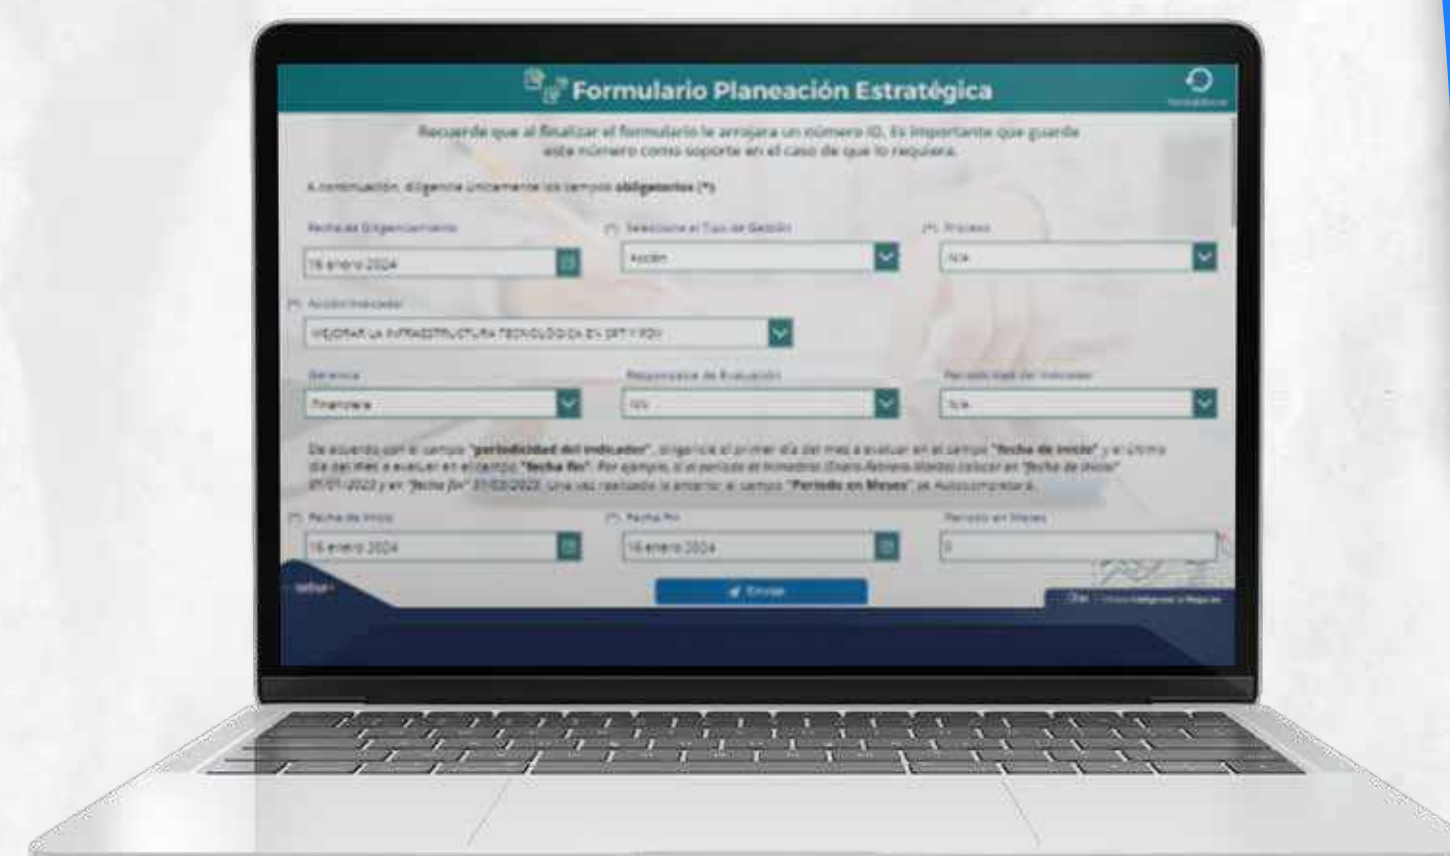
Formulario Planeación Estratégica

Recuerde que al finalizar el formulario le arrojara un número ID, Es importante que guarde este número como soporte en el caso de que lo requiera.

A continuación, diligencie únicamente los campos obligatorios (*)

Fecha de Diligenciamiento
16 enero 2024

(*) Seleccione el Tipo de Gestión
Acción

(*) Proceso
N/A

(*) Acción Indicador
MEJORAR LA INFRAESTRUCTURA TECNOLOGICA EN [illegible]

Gerencia
Financiera

Responsable de Evaluación
N/A

Periodicidad del Indicador
N/A

De acuerdo con el campo "periodicidad del indicador", diligencie el primer día del mes a evaluar en el campo "fecha de inicio" y el último día del mes a evaluar en el campo "fecha fin". Por ejemplo, si el periodo es trimestral (Enero-Febrero-Marzo) colocar en "fecha de inicio" 01/01/2023 y en "fecha fin" 31/03/2023. Una vez realizado lo anterior el campo "Periodo en Meses" se Autocompletará.

(*) Fecha de Inicio
16 enero 2024

(*) Fecha Fin
16 enero 2024

Periodo en Meses
0

Enviar